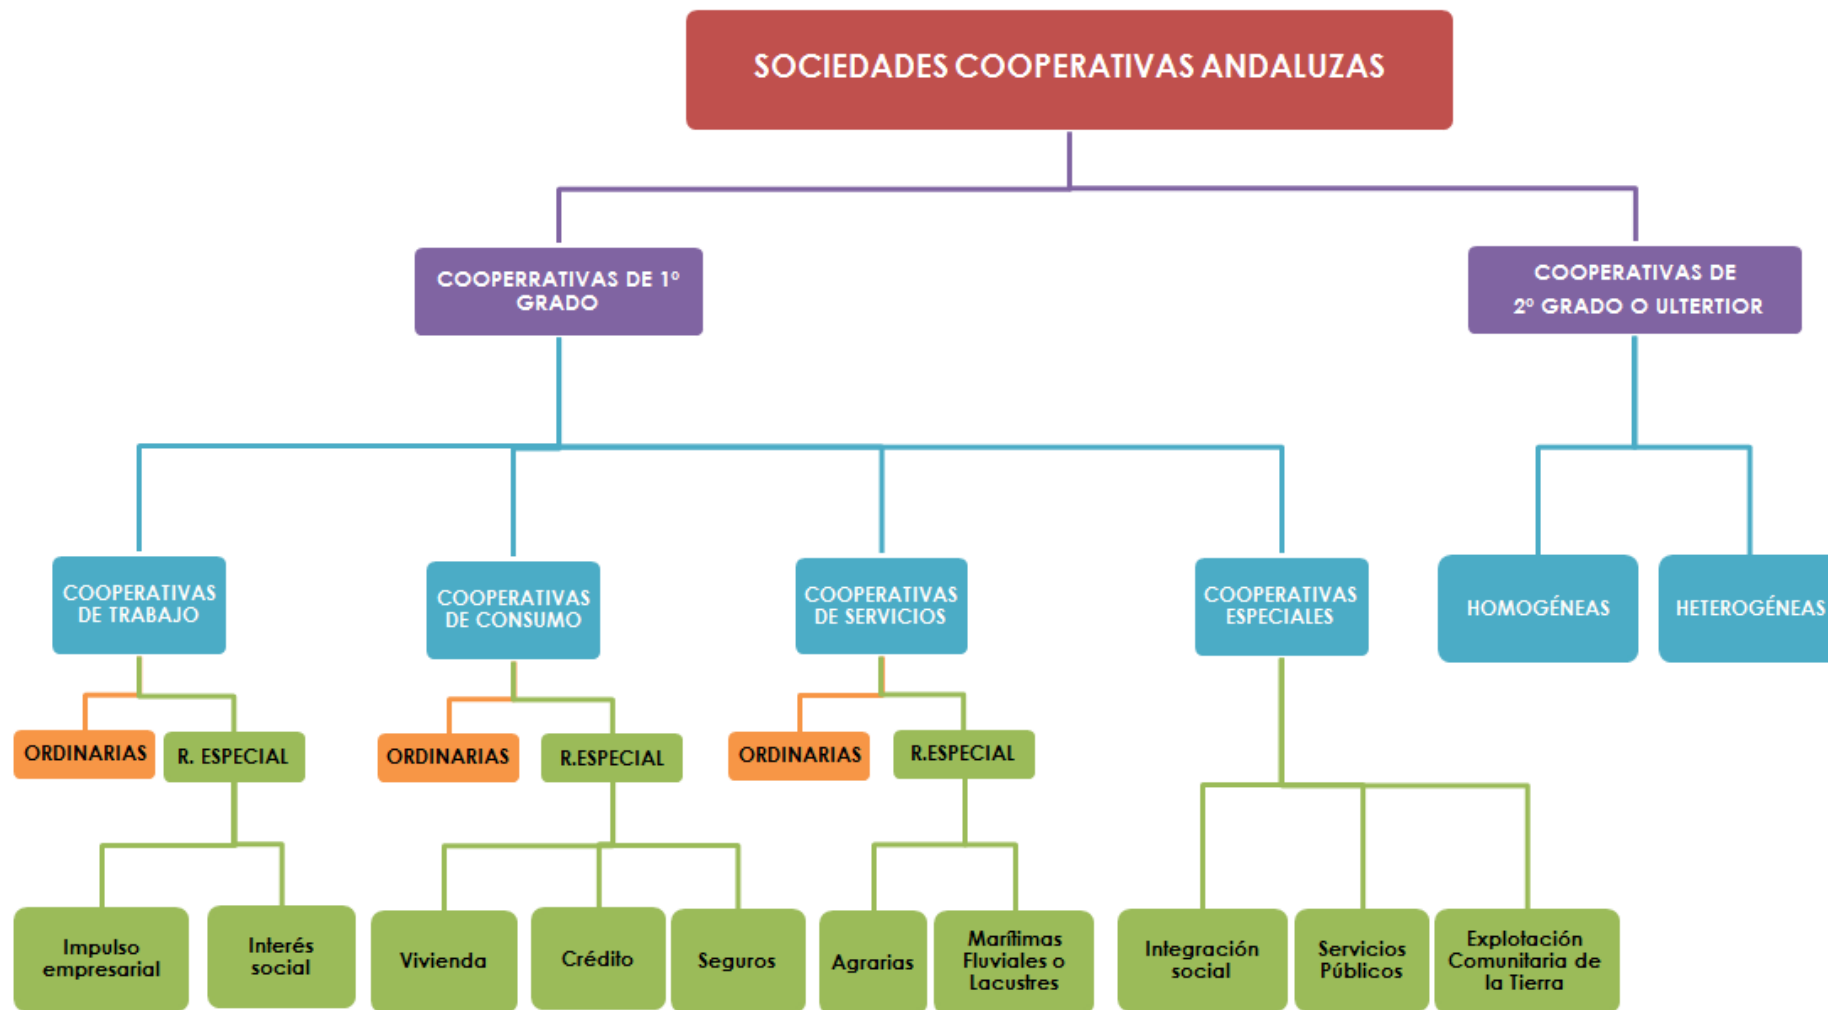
SOCIEDADES COOPERATIVAS ANDALUZAS

COOPERRATIVAS DE 1º GRADO

COOPERATIVAS DE 2º GRADO O ULTERTIOR

COOPERATIVAS DE TRABAJO

COOPERATIVAS DE CONSUMO

COOPERATIVAS DE SERVICIOS

COOPERATIVAS ESPECIALES

HOMOGÉNEAS

HETEROGÉNEAS

ORDINARIAS

R. ESPECIAL

ORDINARIAS

R.ESPECIAL

ORDINARIAS

R.ESPECIAL

Impulso empresarial

Interés social

Vivienda

Crédito

Seguros

Agrarias

Marítimas Fluviales o Lacustres

Integración social

Servicios Públicos

Explotación Comunitaria de la Tierra